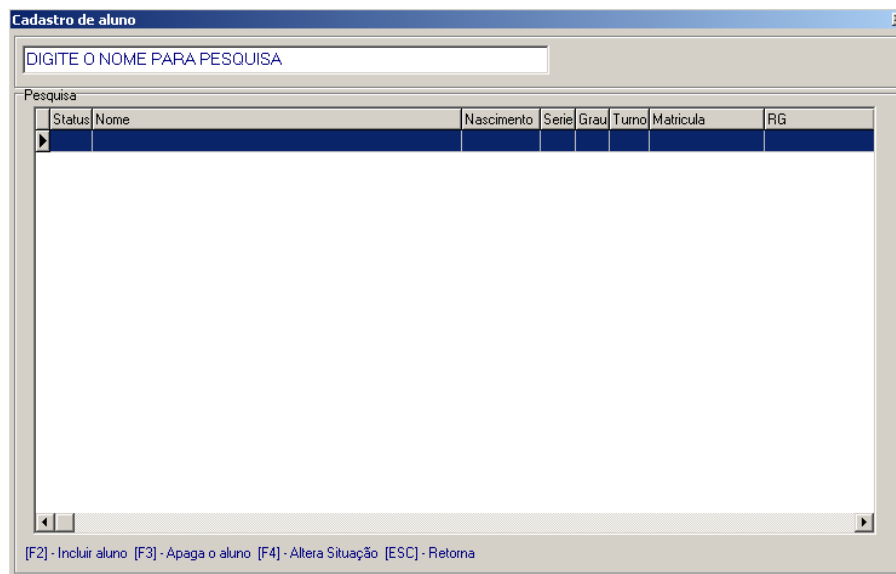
Cadastro de aluno

DIGITE O NOME PARA PESQUISA

Pesquisa

| Status | Nome | Nascimento | Serie | Grau | Turno | Matricula | RG |
|---|---|---|---|---|---|---|---|
| | | | | | | | |

[F2] - Incluir aluno [F3] - Apaga o aluno [F4] - Altera Situação [ESC] - Retorna